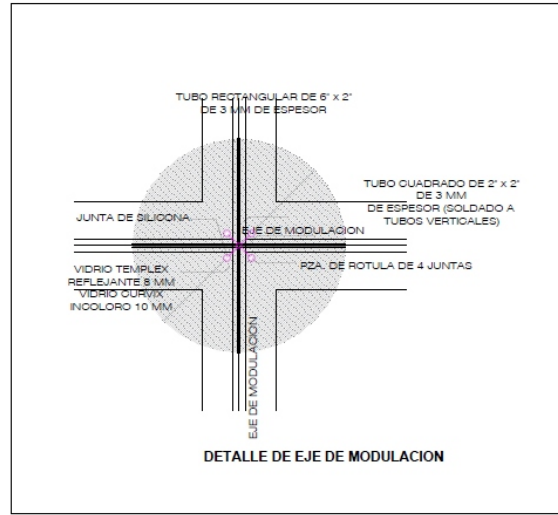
TUBO RECTANGULAR DE 6" x 2" DE 3 MM DE ESPESOR

TUBO CUADRADO DE 2" x 2" DE 3 MM DE ESPESOR (SOLDADO A TUBOS VERTICALES)

JUNTA DE SILICONA

EJE DE MODULACION

PZA. DE ROTULA DE 4 JUNTAS

VIDRIO TEMPLEX REFLEJANTE 8 MM

VIDRIO CURVIX INCOLORO 10 MM

EJE DE MODULACION

DETALLE DE EJE DE MODULACION